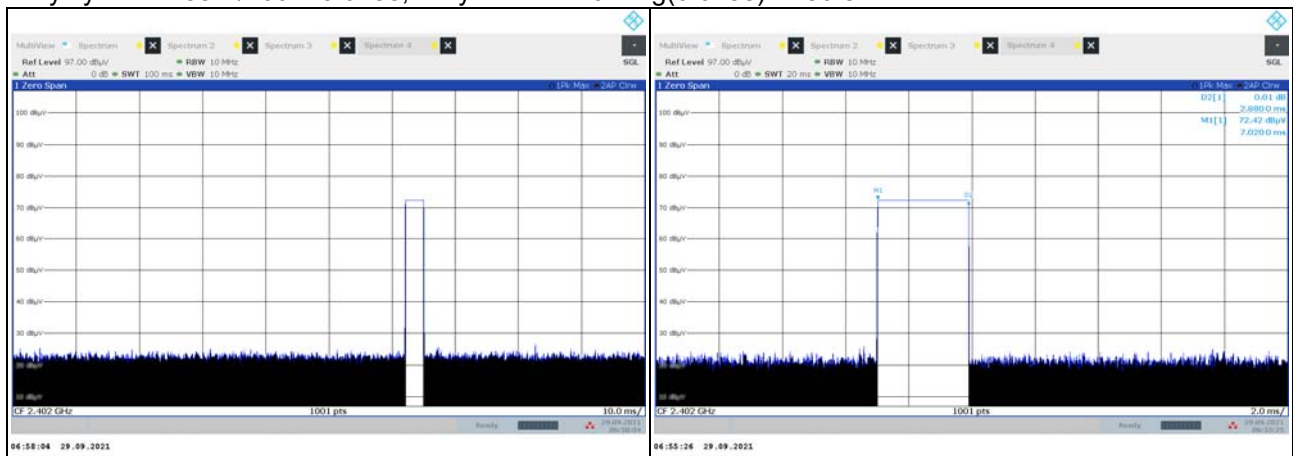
MultiView Spectrum Spectrum 2 Spectrum 3 Spectrum 4
Ref Level 97.00 dBµV RBW 10 MHz
Att 0 dB SWT 100 ms VBW 10 MHz
SGL
1 Zero Span
1Pk Max 2AP Clrw
100 dBµV
90 dBµV
80 dBµV
70 dBµV
60 dBµV
50 dBµV
40 dBµV
30 dBµV
20 dBµV
10 dBµV
CF 2.402 GHz
1001 pts
10.0 ms/
Ready
29.09.2021 06:58:04
06:58:04 29.09.2021

MultiView Spectrum Spectrum 2 Spectrum 3 Spectrum 4
Ref Level 97.00 dBµV RBW 10 MHz
Att 0 dB SWT 20 ms VBW 10 MHz
SGL
1 Zero Span
1Pk Max 2AP Clrw
D2[1] 0.01 dB
2.8800 ms
M1[1] 72.42 dBµV
7.0200 ms
100 dBµV
90 dBµV
80 dBµV
M1
D2
70 dBµV
60 dBµV
50 dBµV
40 dBµV
30 dBµV
20 dBµV
10 dBµV
CF 2.402 GHz
1001 pts
2.0 ms/
Ready
29.09.2021 06:55:25
06:55:26 29.09.2021